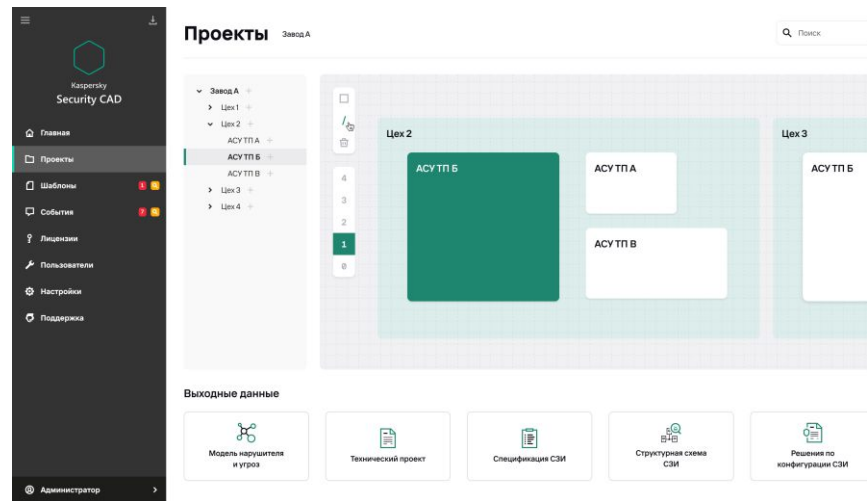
Kaspersky
Security CAD

Главная
Проекты
Шаблоны
События
Лицензии
Пользователи
Настройки
Поддержка

Администратор

Проекты Завод А

Поиск

Завод А
Цех 1
Цех 2
АСУ ТП А
АСУ ТП Б
АСУ ТП В
Цех 3
Цех 4

4
3
2
1
0

Цех 2
АСУ ТП Б
АСУ ТП А
АСУ ТП В

Цех 3
АСУ ТП Б

Выходные данные

Модель нарушителя и угроз
Технический проект
Спецификация СЗИ
Структурная схема СЗИ
Решения по конфигурации СЗИ